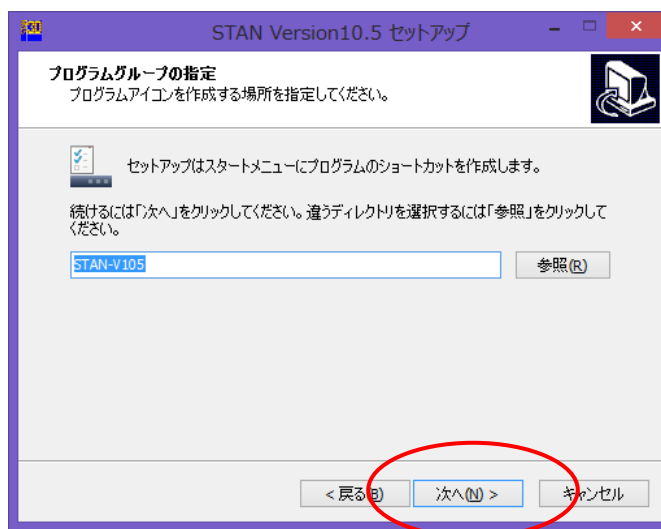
STAN Version10.5 セットアップ

プログラムグループの指定
プログラムアイコンを作成する場所を指定してください。

セットアップはスタートメニューにプログラムのショートカットを作成します。

続けるには「次へ」をクリックしてください。違うディレクトリを選択するには「参照」をクリックしてください。

STAN-V105

参照(R)

< 戻る(B)

次へ(N) >

キャンセル